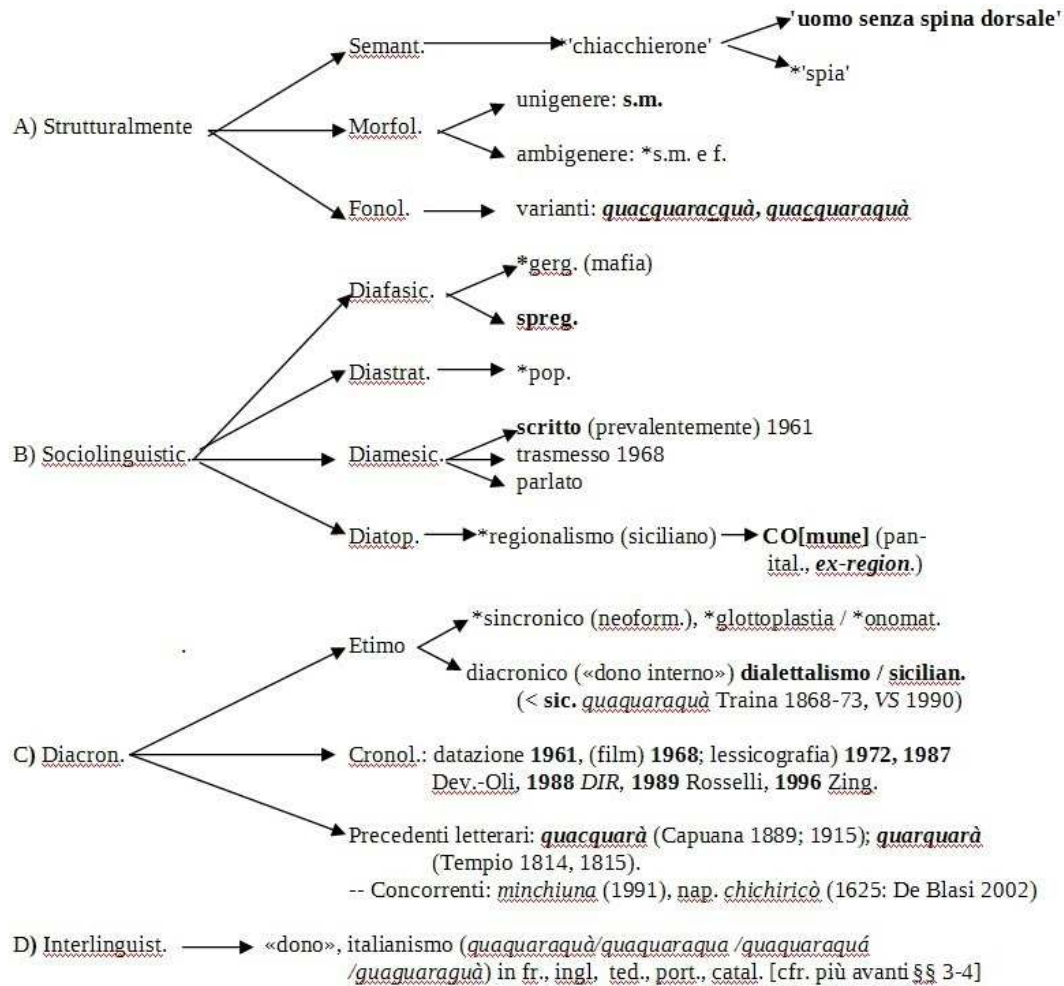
A) Strutturalmente

Semant. *'chiacchierone' 'uomo senza spina dorsale' *'spia'

Morfol. unigenere: **s.m.** ambigenere: *s.m. e f.

Fonol. varianti: ***quacquaracquà, quacquaraquà***

B) Sociolinguistic.

Diafasic. *gerg. (mafia) **spreg.**

Diastrat. *pop.

Diamesic. **scritto** (prevalentemente) 1961 trasmesso 1968 parlato

Diatop. *regionalismo (siciliano) **CO[mune]** (panital., ***ex-region.***)

C) Diacron.

Etimo *sincronico (neoform.), *glottoplastia / *onomat. diacronico («dono interno») **dialettalismo / sicilian.** (< **sic.** *quaquaraquà* Traina 1868-73, *VS* 1990)

Cronol.: datazione **1961**, (film) **1968**; lessicografia) **1972, 1987** Dev.-Oli, **1988** *DIR*, **1989** Rosselli, **1996** Zing.

Precedenti letterari: ***quacquarà*** (Capuana 1889; 1915); ***quarquarà*** (Tempio 1814, 1815).
-- Concorrenti: *minchiuna* (1991), nap. *chichiricò* (1625: De Blasi 2002)

D) Interlinguist. «dono», italianismo (*quaquaraquà/quaquaragua /quaquaraquá /guaguaraguà*) in fr., ingl, ted., port., catal. [cfr. più avanti §§ 3-4]